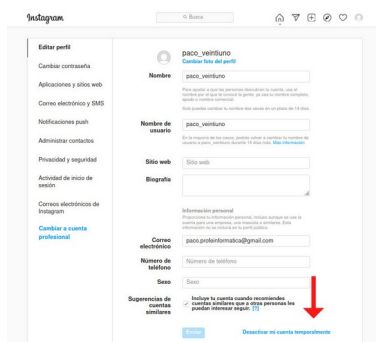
Instagram

Q Busca

Editar perfil

Cambiar contraseña

Aplicaciones y sitios web

Correo electrónico y SMS

Notificaciones push

Administrar contactos

Privacidad y seguridad

Actividad de inicio de sesión

Correos electrónicos de Instagram

Cambiar a cuenta profesional

paco_veintiuno
Cambiar foto del perfil

Nombre
paco_veintiuno

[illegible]

Nombre de usuario
paco_veintiuno

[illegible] Más información

Sitio web
Sitio web

Biografía

Información personal
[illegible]

Correo electrónico
paco.profeinformatica@gmail.com

Número de teléfono
Número de teléfono

Sexo
Sexo

Sugerencias de cuentas similares
Incluye tu cuenta cuando recomiendes cuentas similares que a otras personas les puedan interesar seguir. [?]

Enviar

Desactivar mi cuenta temporalmente